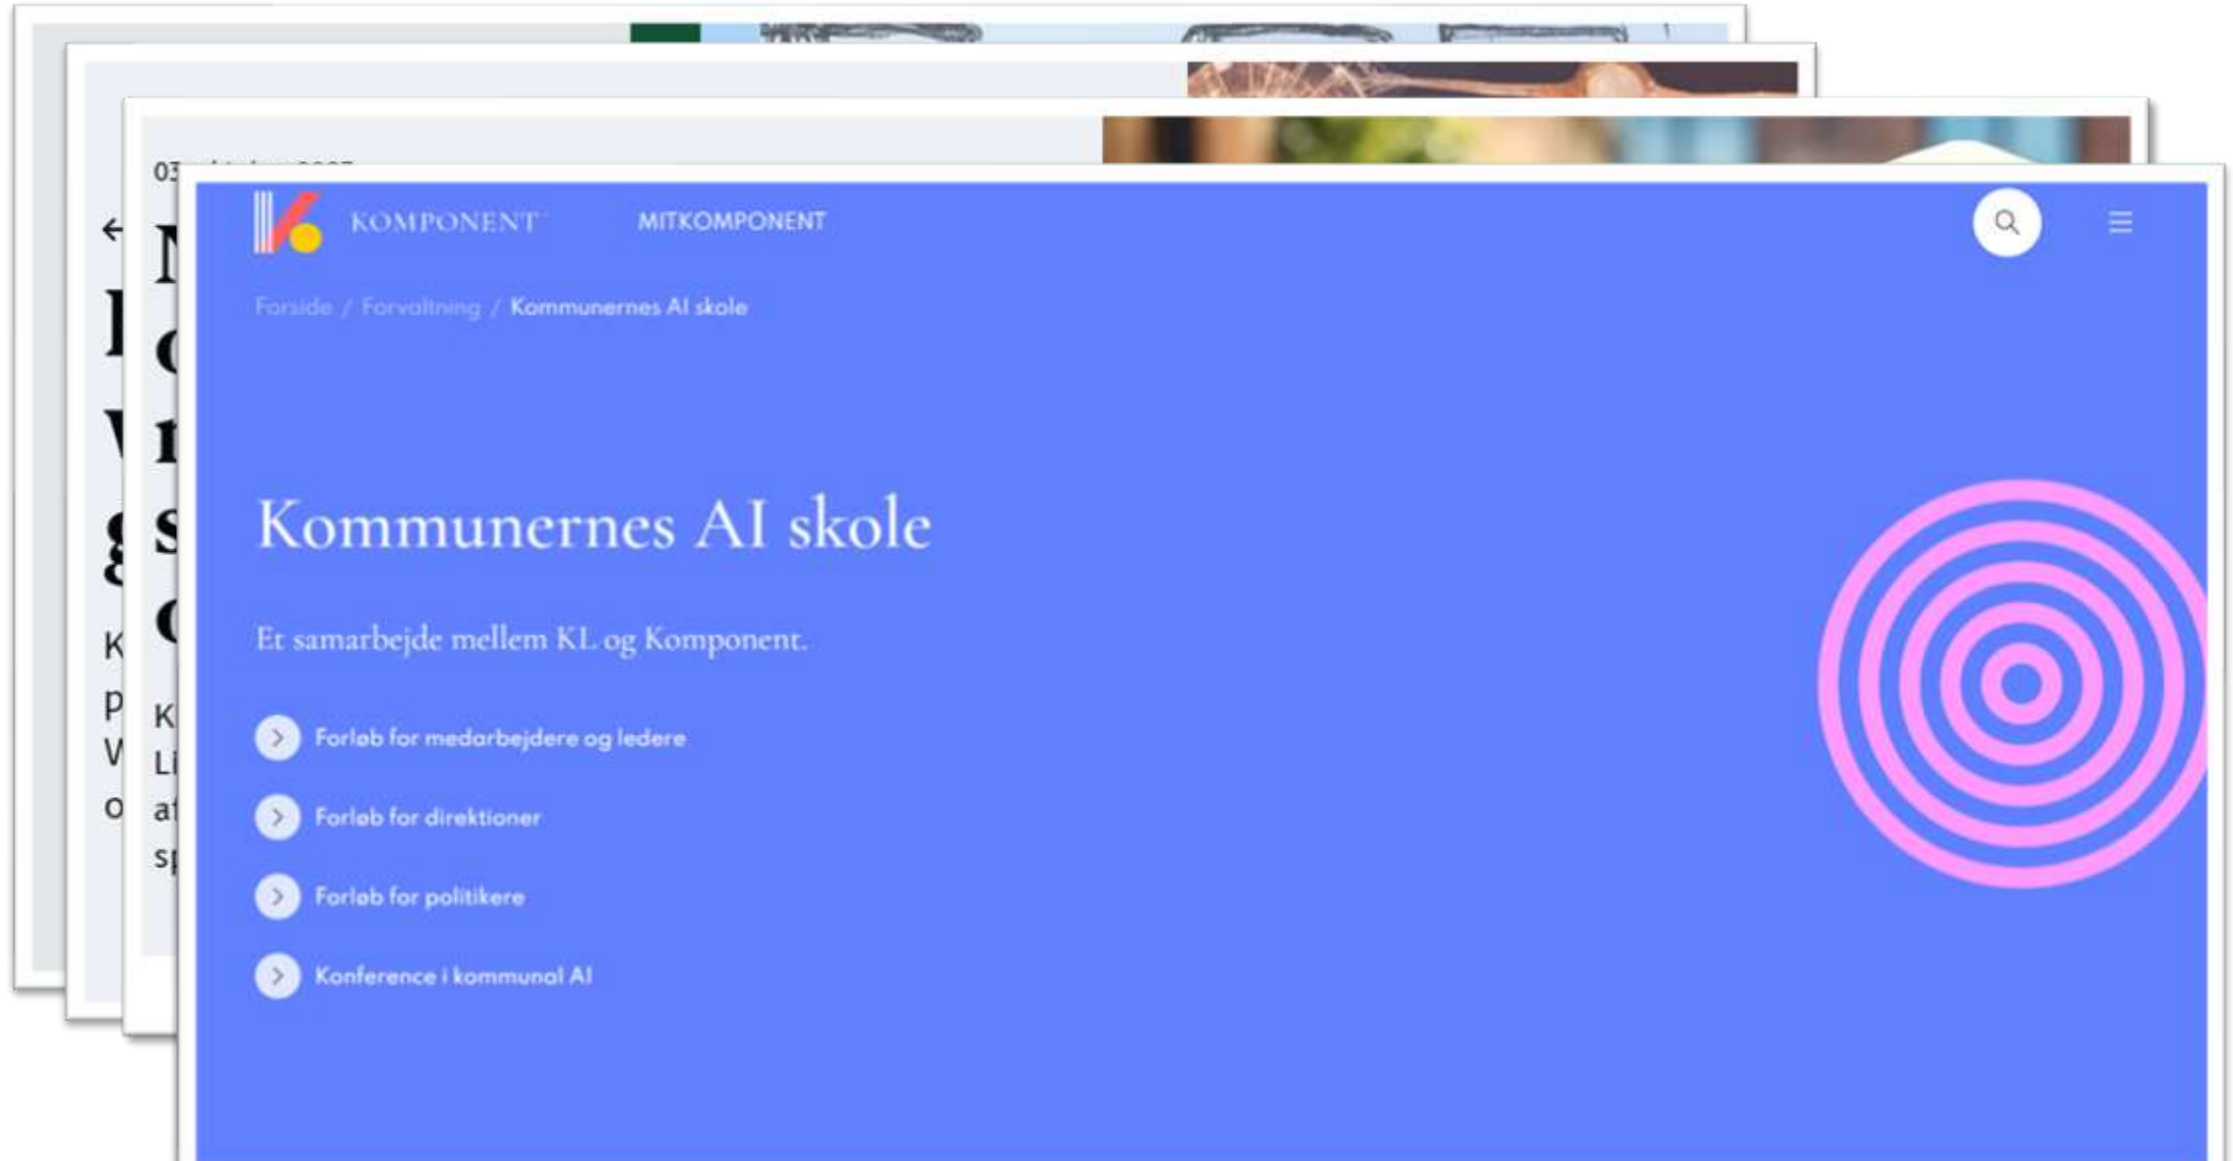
KOMPONENT MITKOMPONENT

Forside / Forvaltning / Kommunernes AI skole

Kommunernes AI skole

Et samarbejde mellem KL og Komponent.

Forløb for medarbejdere og ledere

Forløb for direktioner

Forløb for politikere

Konference i kommunal AI